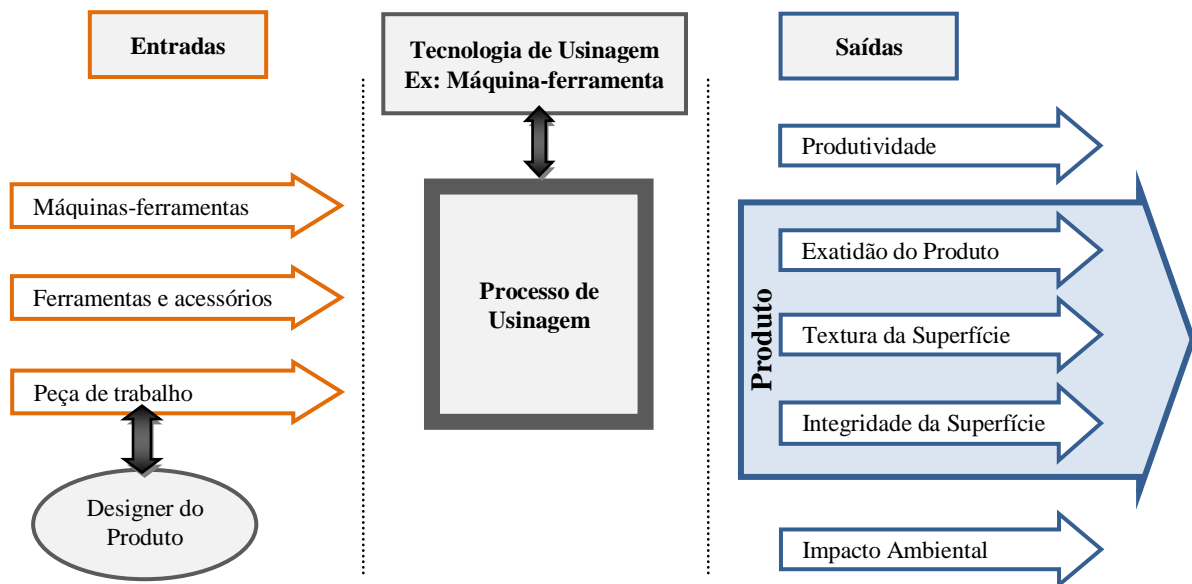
Entradas

Tecnologia de Usinagem
Ex: Máquina-ferramenta

Saídas

Máquinas-ferramentas

Ferramentas e acessórios

Peça de trabalho

Designer do Produto

Processo de Usinagem

Produtividade

Produto

Exatidão do Produto

Textura da Superfície

Integridade da Superfície

Impacto Ambiental